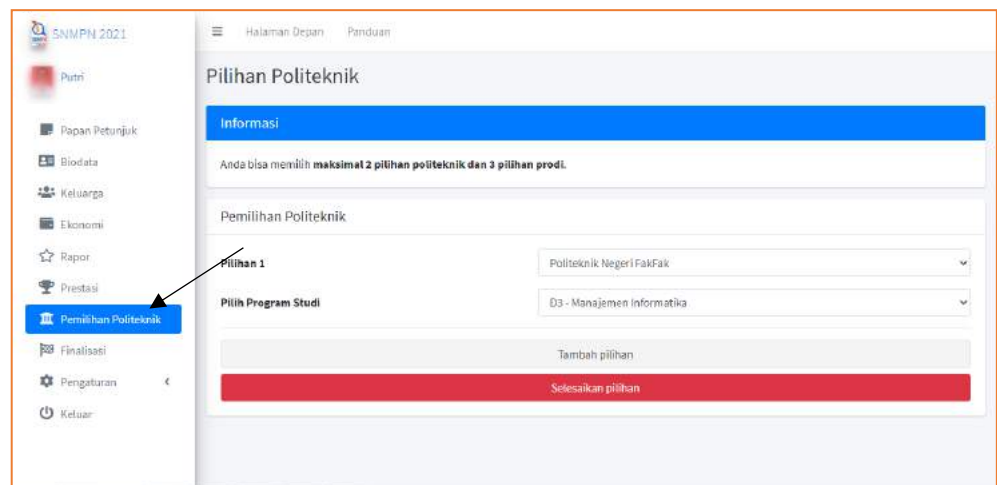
SNMPN 2021

Putri

Papan Petunjuk
Biodata
Keluarga
Ekonomi
Rapor
Prestasi
Pemilihan Politeknik
Finalisasi
Pengaturan
Keluar

Halaman Depan Panduan

Pilihan Politeknik

Informasi

Anda bisa memilih **maksimal 2 pilihan politeknik dan 3 pilihan prodi.**

Pemilihan Politeknik

| Pilihan 1 | Politeknik Negeri FakFak |
|---|---|
| Pilih Program Studi | D3 - Manajemen Informatika |

Tambah pilihan

Selesaikan pilihan